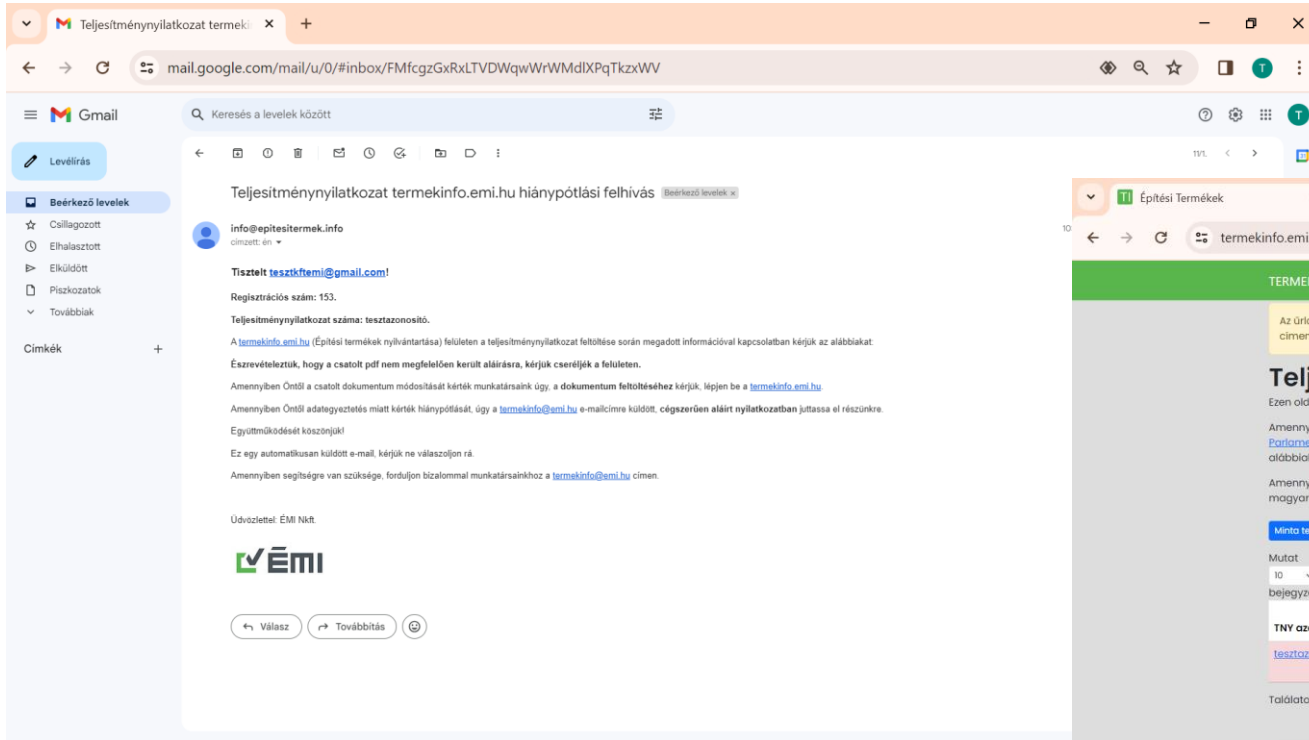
Teljesítménynyilatkozat termeki ×

mail.google.com/mail/u/0/#inbox/FMfcgzGxRxLTVDWqwWrWMdlXPqTkzxWV

Gmail

Keresés a levelek között

Levélírás

Beérkező levelek
Csillagozott
Elhalasztott
Elküldött
Piszkozatok
Továbbiak

Címkék

11/1.

Teljesítménynyilatkozat termekinfo.emi.hu hiánypótlási felhívás Beérkező levelek ×

info@epitesitermek.info
címzett: én

Tisztelt tesztkftemi@gmail.com!

Regisztrációs szám: 153.

Teljesítménynyilatkozat száma: tesztazonosító.

A termekinfo.emi.hu (Építési termékek nyilvántartása) felületen a teljesítménynyilatkozat feltöltése során megadott információval kapcsolatban kérjük az alábbiakat:

Észrevételeztük, hogy a csatolt pdf nem megfelelően került aláírásra, kérjük cseréljék a felületen.

Amennyiben Öntől a csatolt dokumentum módosítását kérték munkatársaink úgy, a dokumentum feltöltéséhez kérjük, lépjen be a termekinfo.emi.hu.

Amennyiben Öntől adategyeztetés miatt kérték hiánypótlását, úgy a termekinfo@emi.hu e-mailcímre küldött, cégszerűen aláírt nyilatkozatban juttassa el részünkre.

Együttműködését köszönjük!

Ez egy automatikusan küldött e-mail, kérjük ne válaszoljon rá.

Amennyiben segítségre van szüksége, forduljon bizalommal munkatársainkhoz a termekinfo@emi.hu címen.

Üdvözlettel: ÉMI Nkft.

ÉMI

Válasz
Továbbítás

Építési Termékek

termekinfo.emi

TERME

Az űrla
címen

Telj
Ezen old

Amenny
Parlame
alábbia

Amenny
magyar

Minta te

Mutat
10
bejegyz

TNY az

tesztaz

Találato